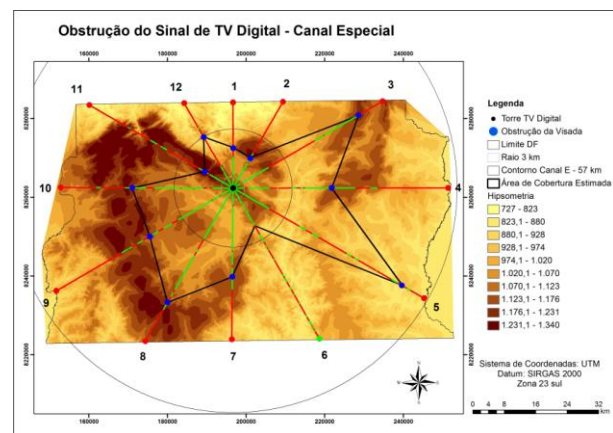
Obstrução do Sinal de TV Digital - Canal Especial

160000 180000 200000 220000 240000

8280000
8260000
8240000
8220000

11 12 1 2 3
10 4
9 5
8 7 6

Legenda
Torre TV Digital
Obstrução da Visada
Limite DF
Raio 3 km
Contorno Canal E - 57 km
Área de Cobertura Estimada
Hipsometria
727 - 823
823,1 - 880
880,1 - 928
928,1 - 974
974,1 - 1.020
1.020,1 - 1.070
1.070,1 - 1.123
1.123,1 - 1.176
1.176,1 - 1.231
1.231,1 - 1.340

Sistema de Coordenadas: UTM
Datum: SIRGAS 2000
Zona 23 sul

N

0 4 8 16 24 32 km